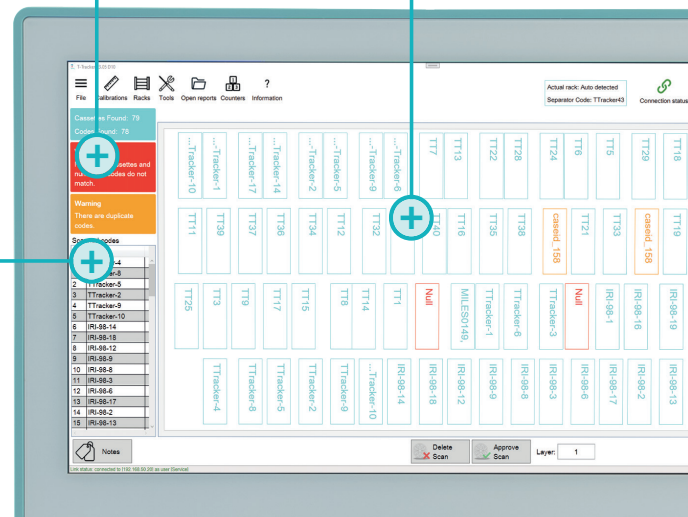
TTracker 3.03.010

File Calibrations Racks Tools Open reports Counters Information

Actual rack: Auto detected
Separator Code: TTracker43

Connection status

Cassettes Found: 79
Codes Found: 78

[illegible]ssettes and nu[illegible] codes do not match.

Warning
There are duplicate codes.

Sc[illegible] codes

| | |
|---|---|
| | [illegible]-4 |
| | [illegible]-8 |
| 2 | TTracker-5 |
| 3 | TTracker-2 |
| 4 | TTracker-9 |
| 5 | TTracker-10 |
| 6 | IRI-98-14 |
| 7 | IRI-98-18 |
| 8 | IRI-98-12 |
| 9 | IRI-98-9 |
| 10 | IRI-98-8 |
| 11 | IRI-98-3 |
| 12 | IRI-98-6 |
| 13 | IRI-98-17 |
| 14 | IRI-98-2 |
| 15 | IRI-98-13 |

...Tracker-10 ...Tracker-1 ...Tracker-17 ...Tracker-14 ...Tracker-2 ...Tracker-5 ...Tracker-9 ...Tracker-6 TT7 TT13 TT22 TT28 TT24 TT6 TT5 TT29 TT18

TT11 TT39 TT37 TT36 TT34 TT12 TT32 TT40 TT16 TT35 TT38 caseid_158 TT21 TT33 caseid_158 TT19

TT25 TT3 TT9 TT17 TT15 TT8 TT14 TT1 Null MILES0149, TTracker-1 TTracker-6 TTracker-3 Null IRI-98-1 IRI-98-16 IRI-98-19

TTracker-4 TTracker-8 TTracker-5 TTracker-2 TTracker-9 ...Tracker-10 IRI-98-14 IRI-98-18 IRI-98-12 IRI-98-9 IRI-98-8 IRI-98-3 IRI-98-6 IRI-98-17 IRI-98-2 IRI-98-13

Notes

Delete Scan

Approve Scan

Layer: 1

Link status: connected to [192.168.50.20] as user [Service]